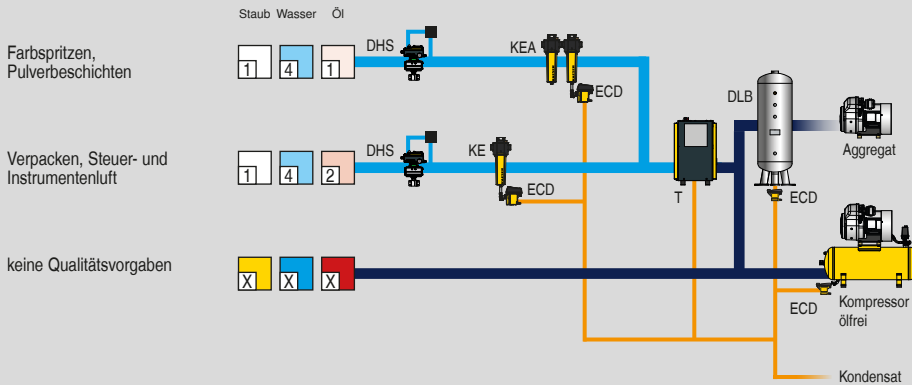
Staub Wasser Öl

Farbspritzen, Pulverbeschichten

1 4 1

DHS

KEA

ECD

DLB

Aggregat

Verpacken, Steuer- und Instrumentenluft

1 4 2

DHS

KE

ECD

T

ECD

keine Qualitätsvorgaben

X X X

ECD

Kompressor ölfrei

Kondensat